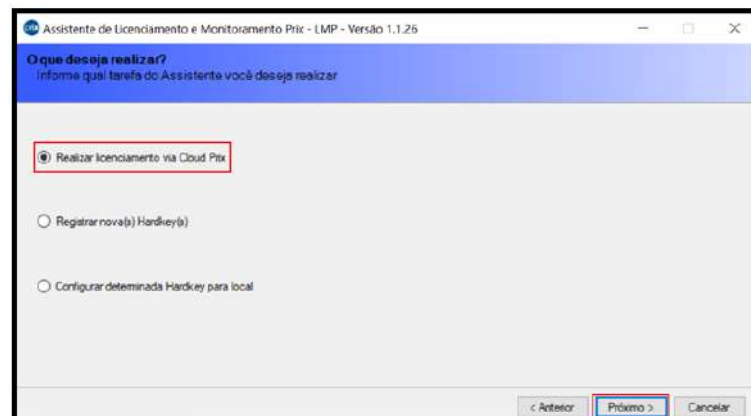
Assistente de Licenciamento e Monitoramento Prix - LMP - Versão 1.1.26

O que deseja realizar?
Informe qual tarefa do Assistente você deseja realizar

Realizar licenciamento via Cloud Prix

Registrar nova(s) Hardkey(s)

Configurar determinada Hardkey para local

< Anterior Próximo > Cancelar